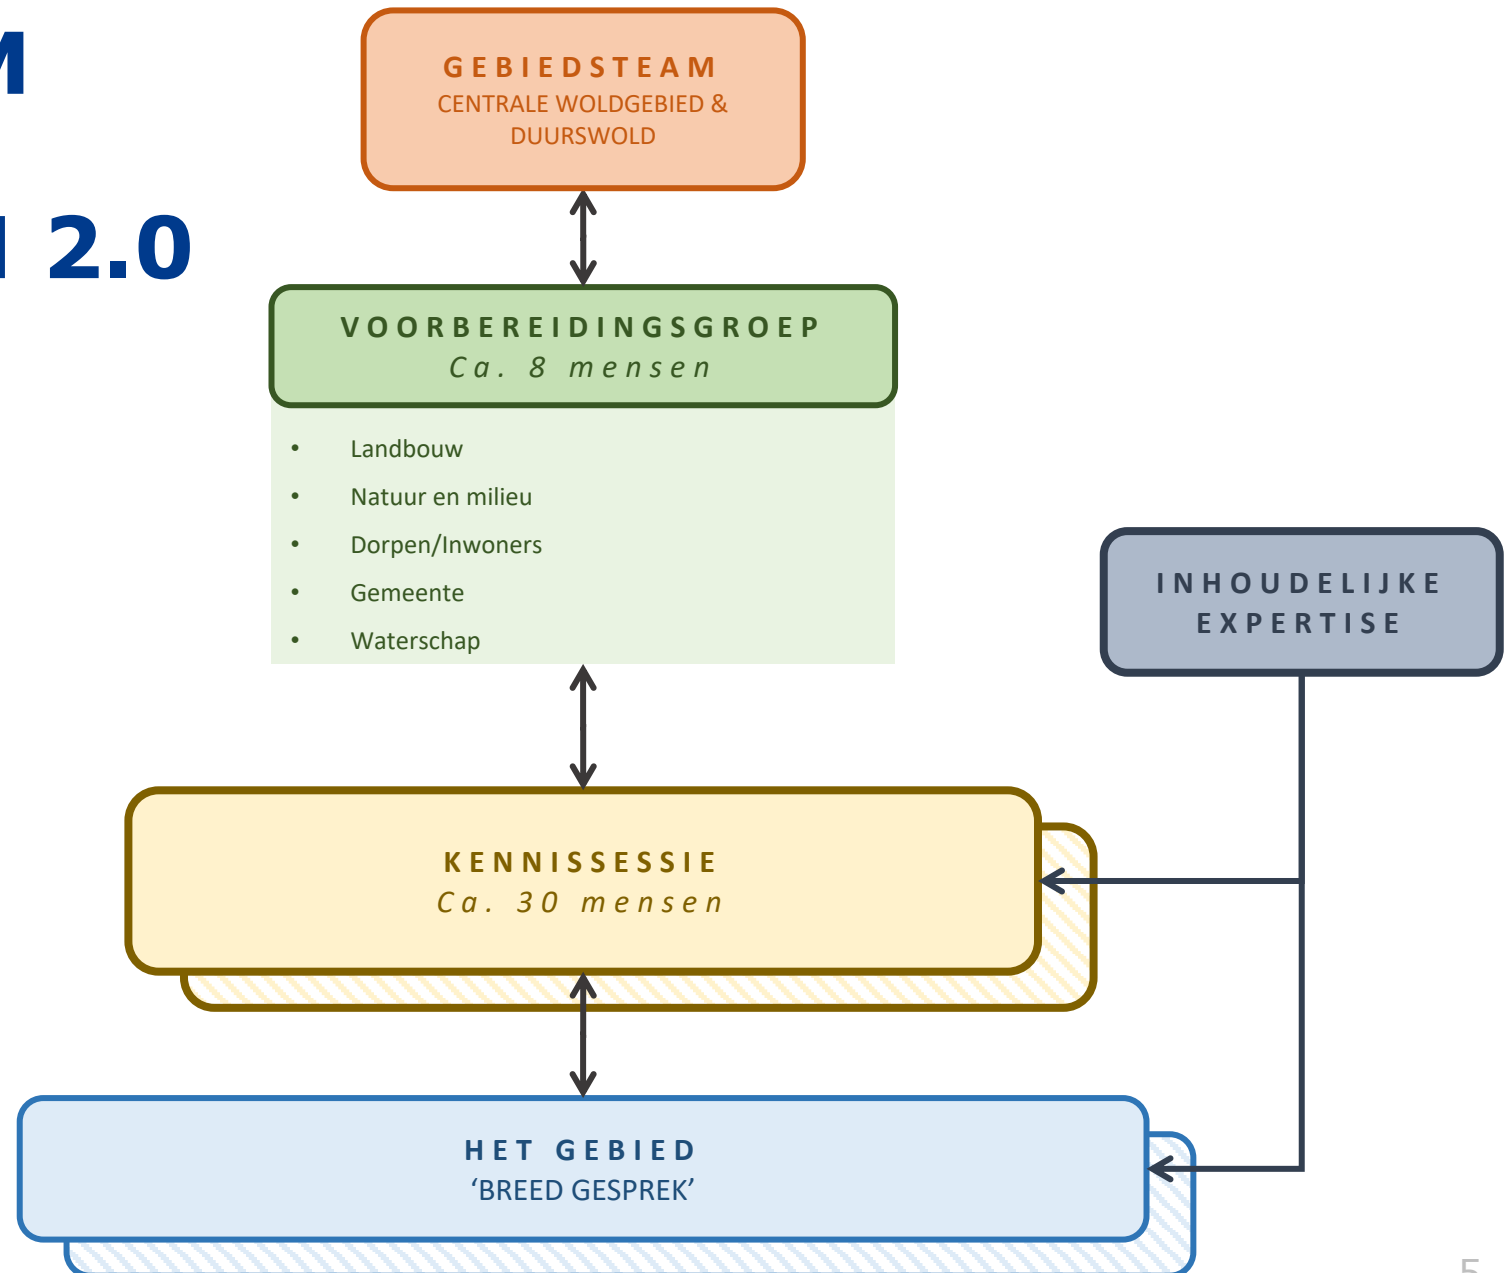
M

l 2.0

GEBIEDSTEAM
CENTRALE WOLDGEBIED & DUURSWOLD

VOORBEREIDINGSGROEP
Ca. 8 mensen

- Landbouw
- Natuur en milieu
- Dorpen/Inwoners
- Gemeente
- Waterschap

INHOUDELIJKE EXPERTISE

KENNISSESSIE
Ca. 30 mensen

HET GEBIED
'BREED GESPREK'

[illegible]